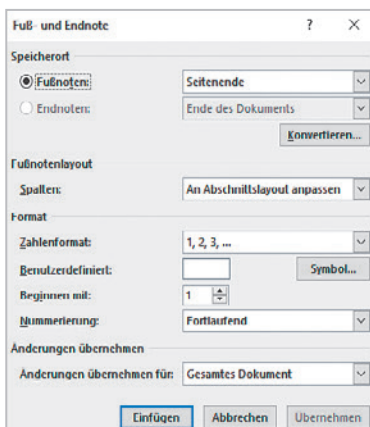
Fuß- und Endnote

?

×

Speicherort

Fußnoten: Seitenende

Endnoten: Ende des Dokuments

Konvertieren...

Fußnotenlayout

Spalten: An Abschnittslayout anpassen

Format

Zahlenformat: 1, 2, 3, ...

Benutzerdefiniert: Symbol...

Beginnen mit: 1

Nummerierung: Fortlaufend

Änderungen übernehmen

Änderungen übernehmen für: Gesamtes Dokument

Einfügen Abbrechen Übernehmen